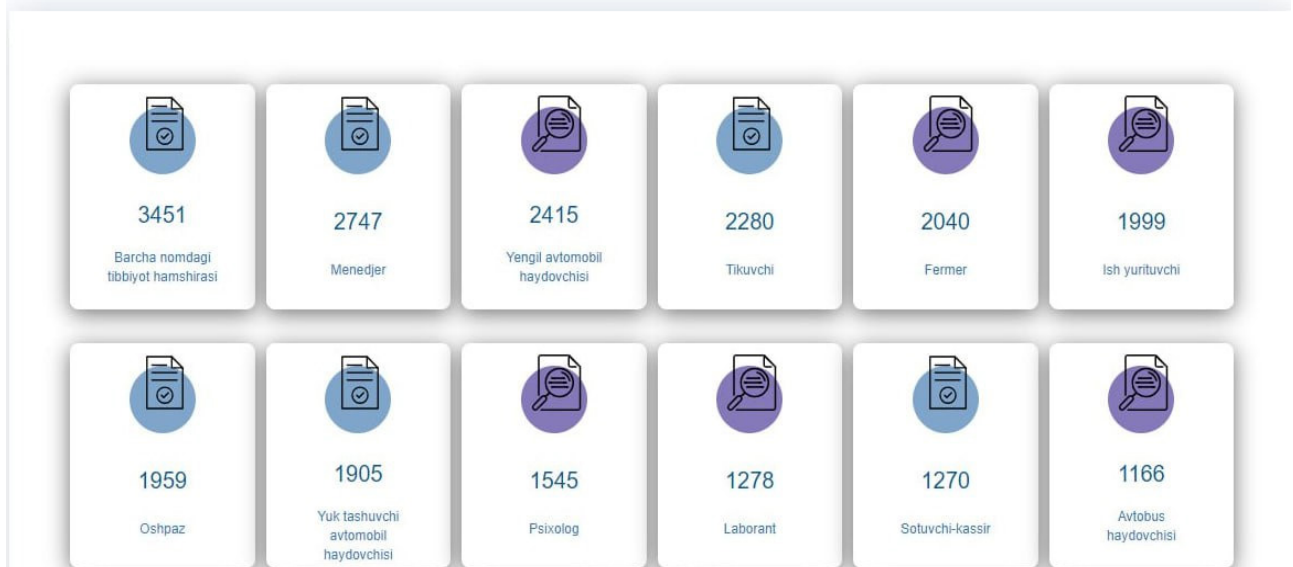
3451
Barcha nomdagi tibbiyot hamshirasi

2747
Menedjer

2415
Yengil avtomobil haydovchisi

2280
Tikuvchi

2040
Fermer

1999
Ish yurituvchi

1959
Oshpaz

1905
Yuk tashuvchi avtomobil haydovchisi

1545
Psixolog

1278
Laborant

1270
Sotuvchi-kassir

1166
Avtobus haydovchisi